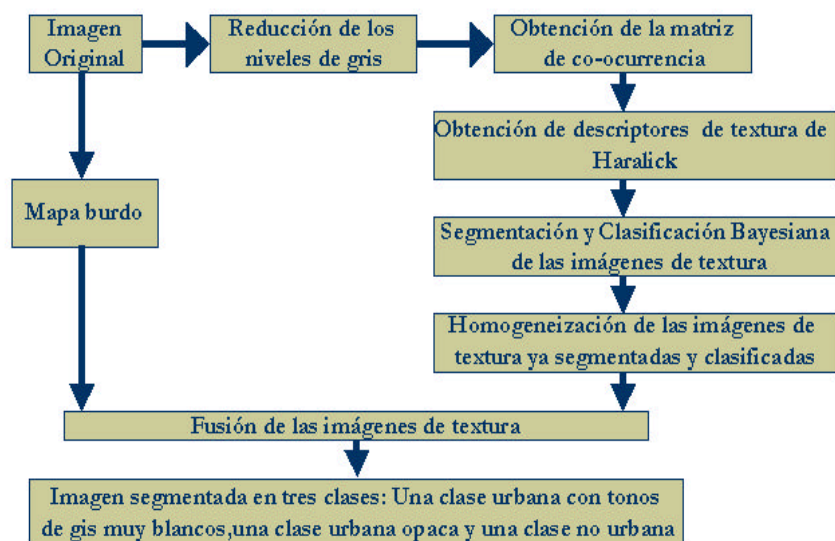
Imagen Original

Reducción de los niveles de gris

Obtención de la matriz de co-ocurrencia

Obtención de descriptores de textura de Haralick

Mapa burdo

Segmentación y Clasificación Bayesiana de las imágenes de textura

Homogeneización de las imágenes de textura ya segmentadas y clasificadas

Fusión de las imágenes de textura

Imagen segmentada en tres clases: Una clase urbana con tonos de gis muy blancos,una clase urbana opaca y una clase no urbana